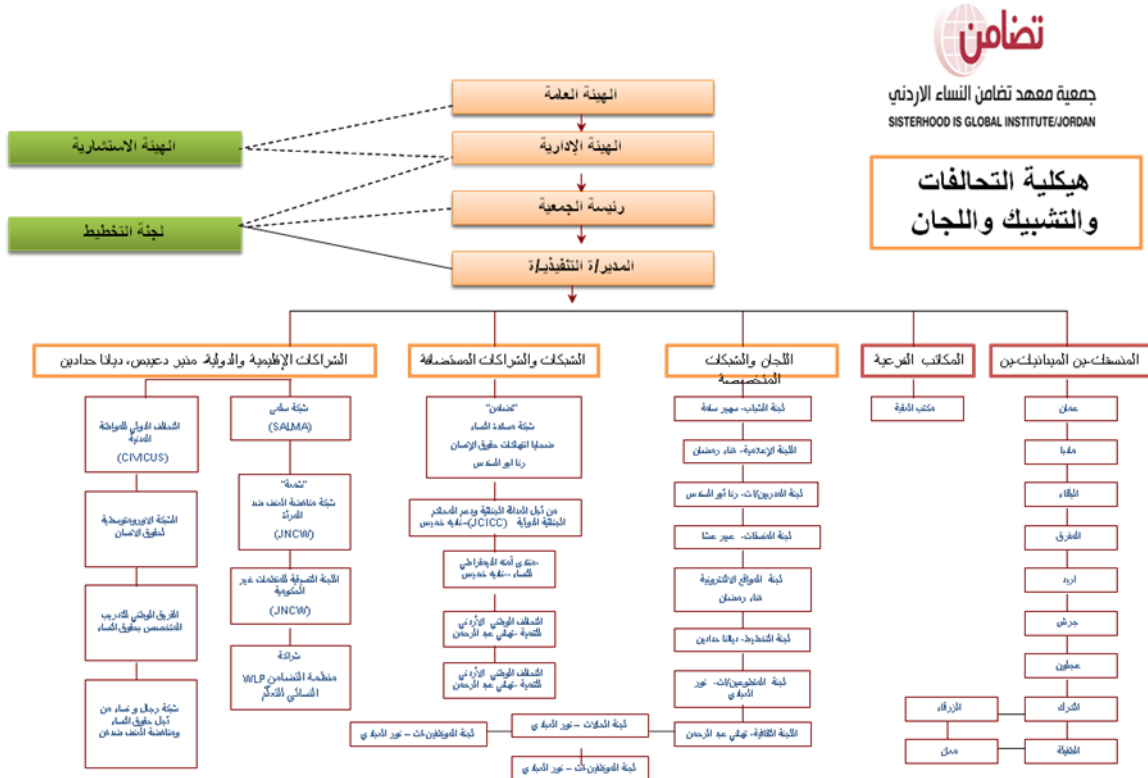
تضامن
جمعية معهد تضامن النساء الاردني
SISTERHOOD IS GLOBAL INSTITUTE/JORDAN

هيكلية التحالفات والتشبيك واللجان

الهيئة العامة
الهيئة الإدارية
رئيسة الجمعية
المدير/ة التنفيذي/ة
الهيئة الاستشارية
لجنة التخطيط

الشراكات الإقليمية والدولية منير دعيبس، ديانا حدادين
الشبكات والشراكات المستضافة
اللجان والشبكات المتخصصة
المكاتب الفرعية
المنسقين المتطوعين

التحالف الدولي للمواطنة المدنية (CIVICUS)
الشبكة الاورومتوسطية لحقوق الانسان
الفريق الوطني للتدريب المتخصص بحقوق النساء
شبكة رجال و نساء من أجل حقوق النساء ومناهضة العنف ضدهن

شبكة سلمى (SALMA)
"شمعة" شبكة مناهضة العنف ضد المرأة (JNCW)
اللجنة التنسيقية للمنظمات غير الحكومية (JNCW)
شراكة منظمة التضامن WLP النسائي للتعلم

"تضامن" شبكة مساعدة النساء ضحايا انتهاكات حقوق الانسان رنا ابو السندس
من أجل العدالة الجنائية ودعم المحاكم الجنائية الدولية (JCICC)- نفيه خميس
ملتقى أمنه الديمقراطي للنساء - نفيه خميس
التحالف الوطني الأردني للتنمية - تهاني عبد الرحمن
التحالف الوطني الأردني للتنمية - تهاني عبد الرحمن

لجنة الشباب- سهير سلامة
اللجنة الإعلامية- غناء رمضان
لجنة المدربين/ات- رنا أبو السندس
لجنة الاستشارات- عبير عثما
لجنة المواقع الالكترونية غناء رمضان
لجنة التخطيط- ديانا حدادين
لجنة المتطوعين/ات- نور الامام ي
اللجنة الثقافية- تهاني عبد الرحمن
لجنة الحملات - نور الامام ي
لجنة المتطوعين/ات - نور الامام ي
لجنة المتطوعين/ات - نور الامام ي

مكتب العقبة

عمان
مادبا
البلقاء
المفرق
اربد
جرش
عجلون
الكرك
الزرقاء
الطفيلة
معان